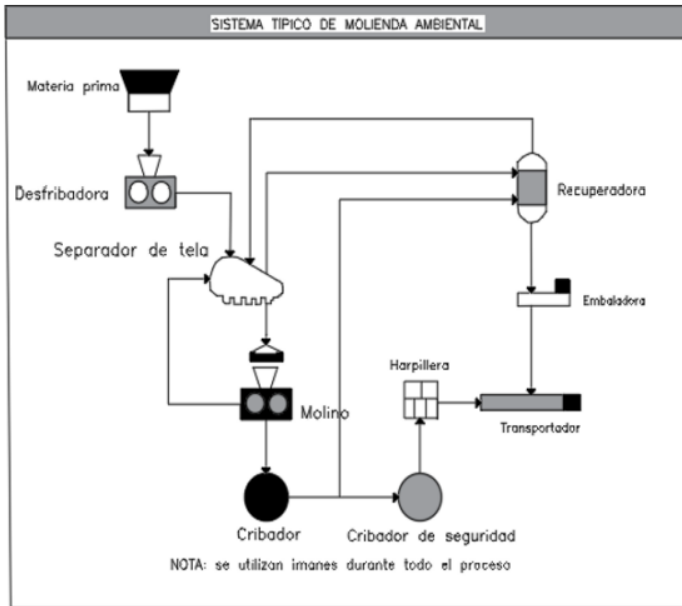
SISTEMA TIPICO DE MOLIENDA AMBIENTAL

Materia prima

Desfribadora

Separador de tela

Recuperadora

Embaladora

Harpillera

Molino

Transportador

Cribador

Cribador de seguridad

NOTA: se utilizan imanes durante todo el proceso